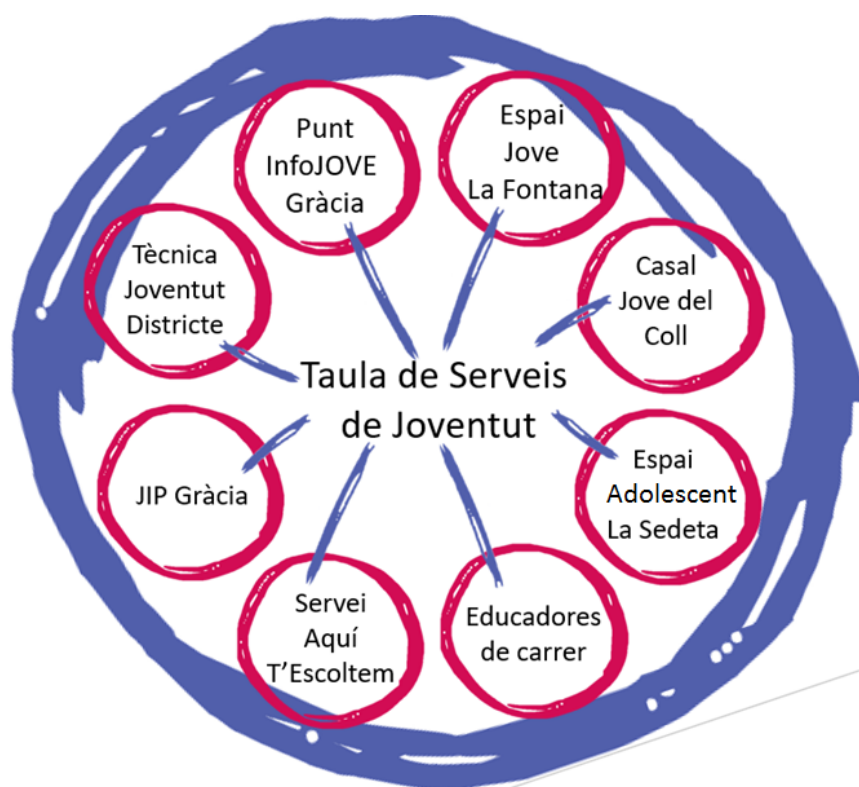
Punt InfoJOVE Gràcia

Espai Jove La Fontana

Tècnica Joventut Districte

Casal Jove del Coll

Taula de Serveis de Joventut

JIP Gràcia

Espai Adolescent La Sedeta

Servei Aquí T'Escoltem

Educadores de carrer